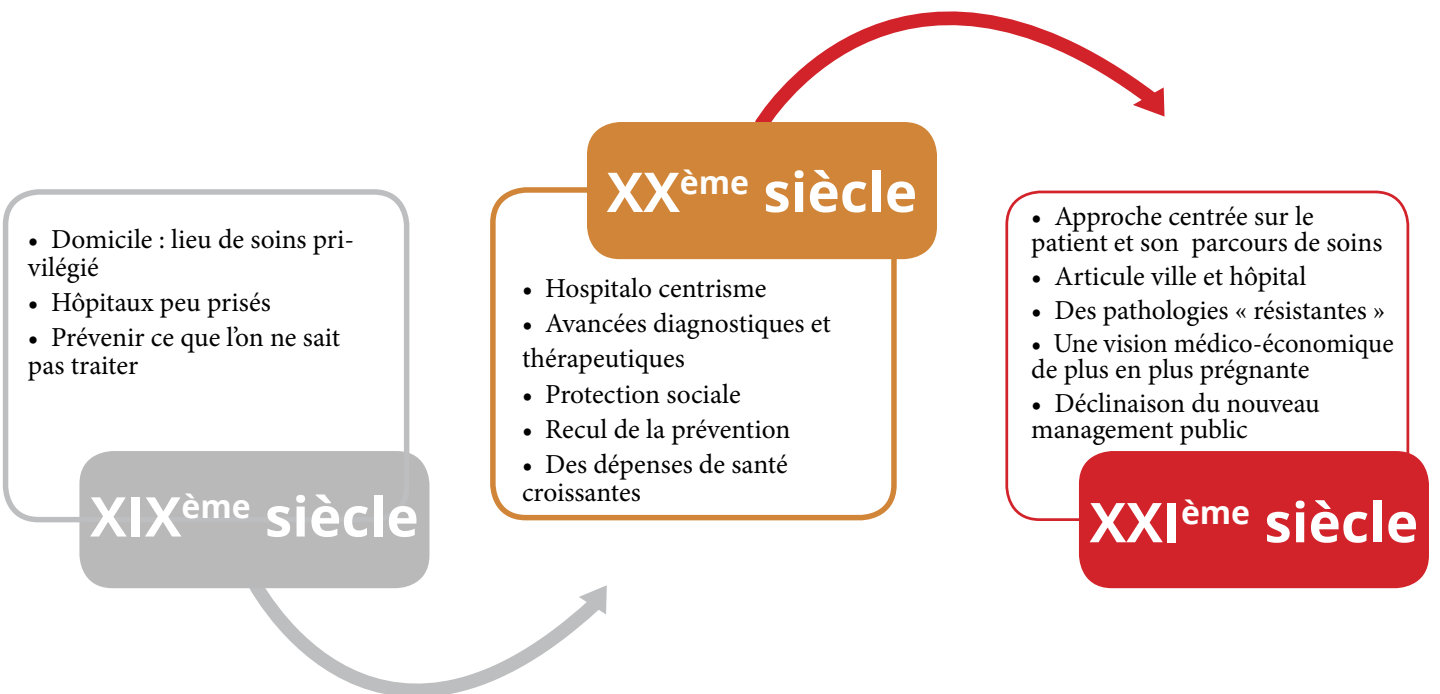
• Domicile : lieu de soins privilégié
• Hôpitaux peu prisés
• Prévenir ce que l'on ne sait pas traiter

XIX$^{\text{ème}}$ siècle

XX$^{\text{ème}}$ siècle

• Hospitalo centrisme
• Avancées diagnostiques et thérapeutiques
• Protection sociale
• Recul de la prévention
• Des dépenses de santé croissantes

• Approche centrée sur le patient et son parcours de soins
• Articule ville et hôpital
• Des pathologies « résistantes »
• Une vision médico-économique de plus en plus prégnante
• Déclinaison du nouveau management public

XXI$^{\text{ème}}$ siècle